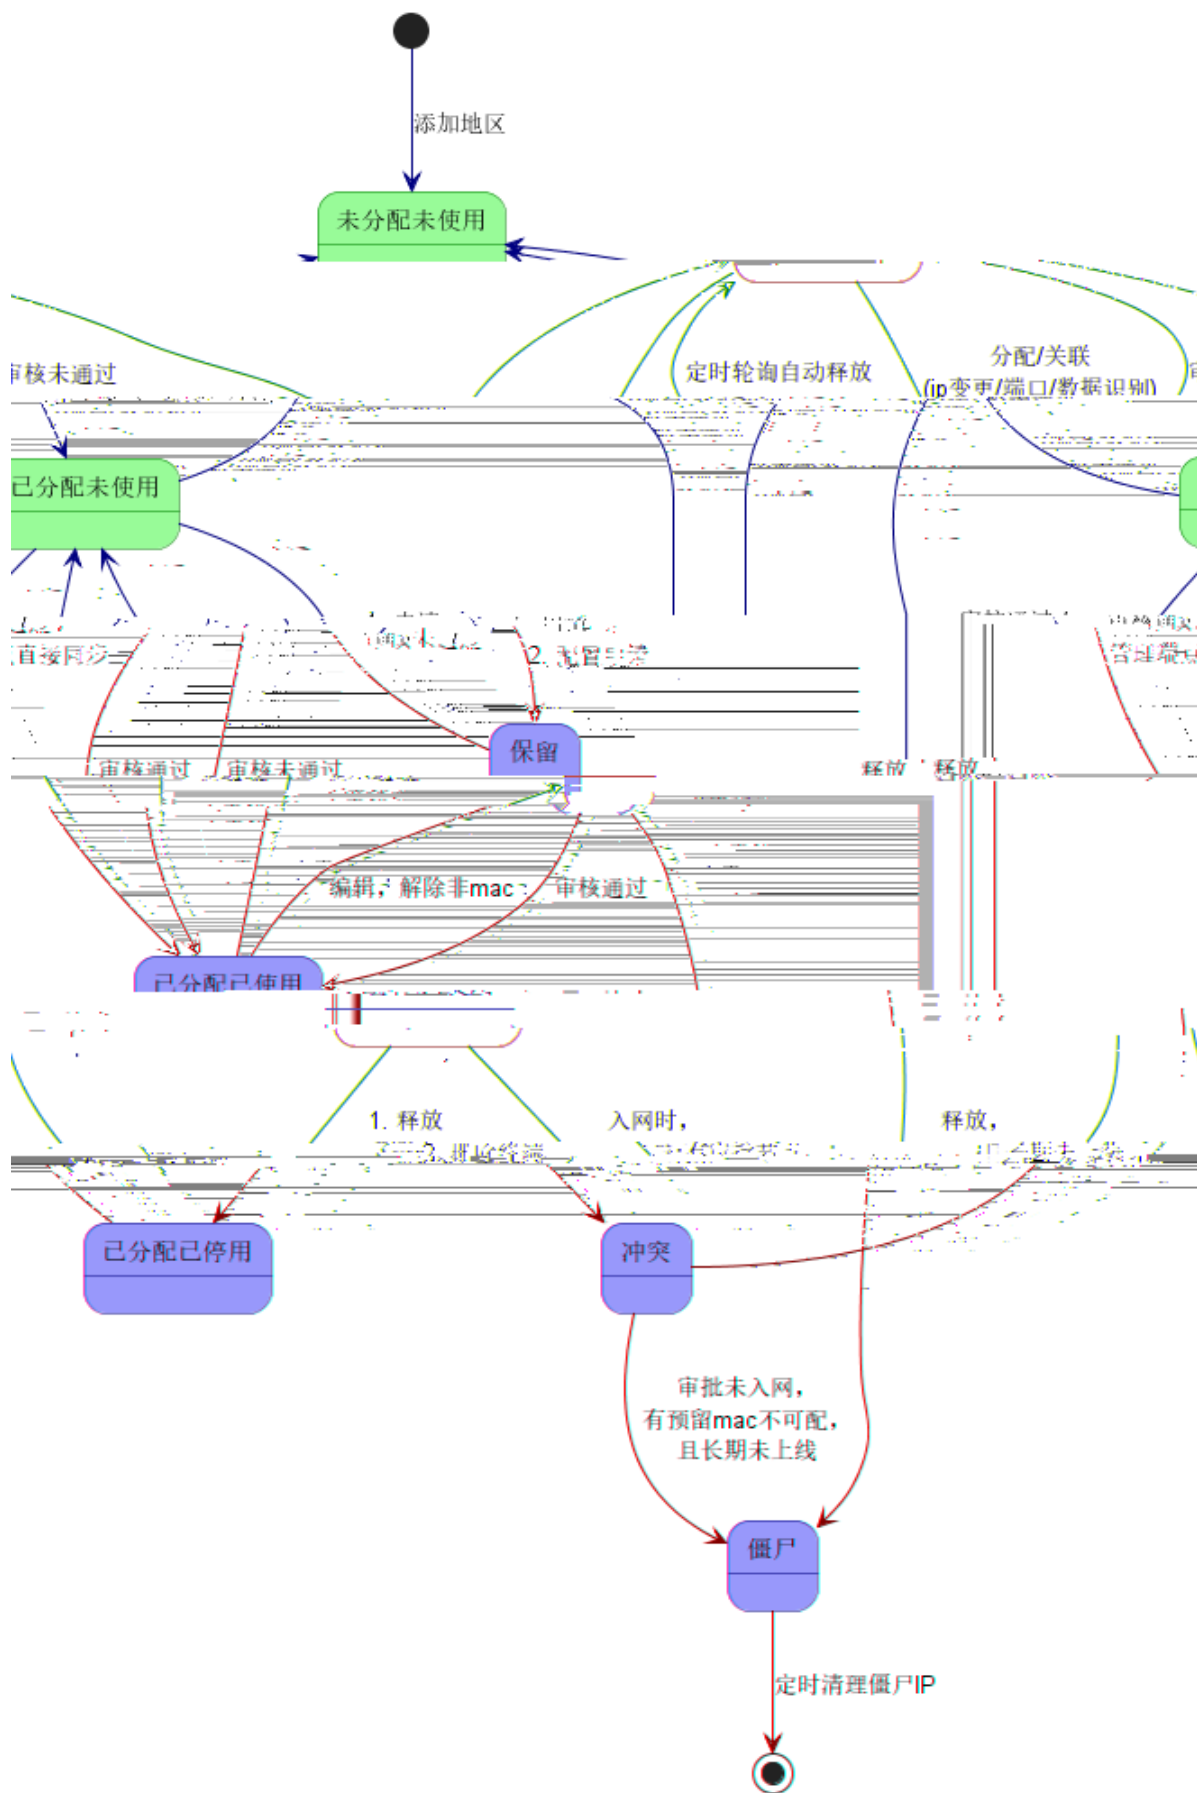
添加地区

未分配未使用

审核未通过

定时轮询自动释放

分配/关联
(ip变更/端口/数据识别)

已分配未使用

直接同步

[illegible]

2. 预留手续

保留

审核通过

审核未通过

释放

释放

编辑，解除非mac

审核通过

已分配已使用

1. 释放

2. 指定终端

入网时，

释放，

已分配已停用

冲突

审批未入网，
有预留mac不可配，
且长期未上线

僵尸

定时清理僵尸IP